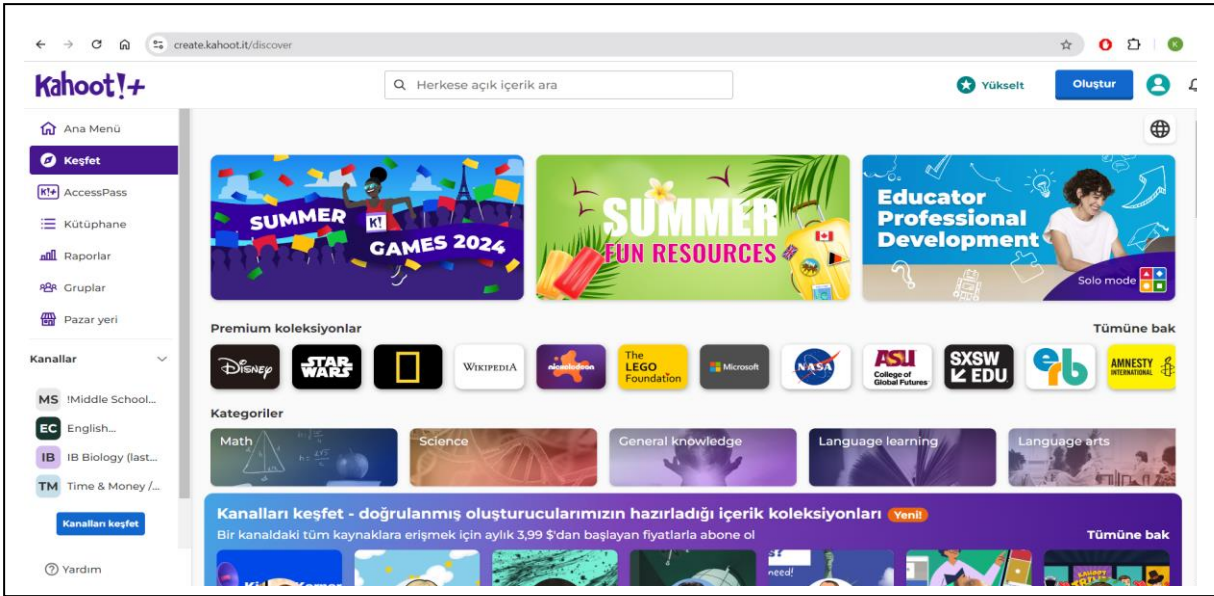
create.kahoot.it/discover

Kahoot!+

Herkese açık içerik ara

Yükselt

Oluştur

Ana Menü

Keşfet

AccessPass

Kütüphane

Raporlar

Gruplar

Pazar yeri

Kanallar

MS !Middle School...

EC English...

IB IB Biology (last...

TM Time & Money /...

Kanalları keşfet

Yardım

SUMMER K! GAMES 2024

SUMMER FUN RESOURCES

Educator Professional Development

Solo mode

Premium koleksiyonlar

Tümüne bak

Disney

STAR WARS

WIKIPEDIA

nickelodeon

The LEGO Foundation

Microsoft

NASA

ASU College of Global Futures

SXSW EDU

erb

AMNESTY INTERNATIONAL

Kategoriler

Math

Science

General knowledge

Language learning

Language arts

Kanalları keşfet - doğrulanmış oluşturucularımızın hazırladığı içerik koleksiyonları Yeni!

Bir kanaldaki tüm kaynaklara erişmek için aylık 3,99 $'dan başlayan fiyatlarla abone ol

Tümüne bak

need!